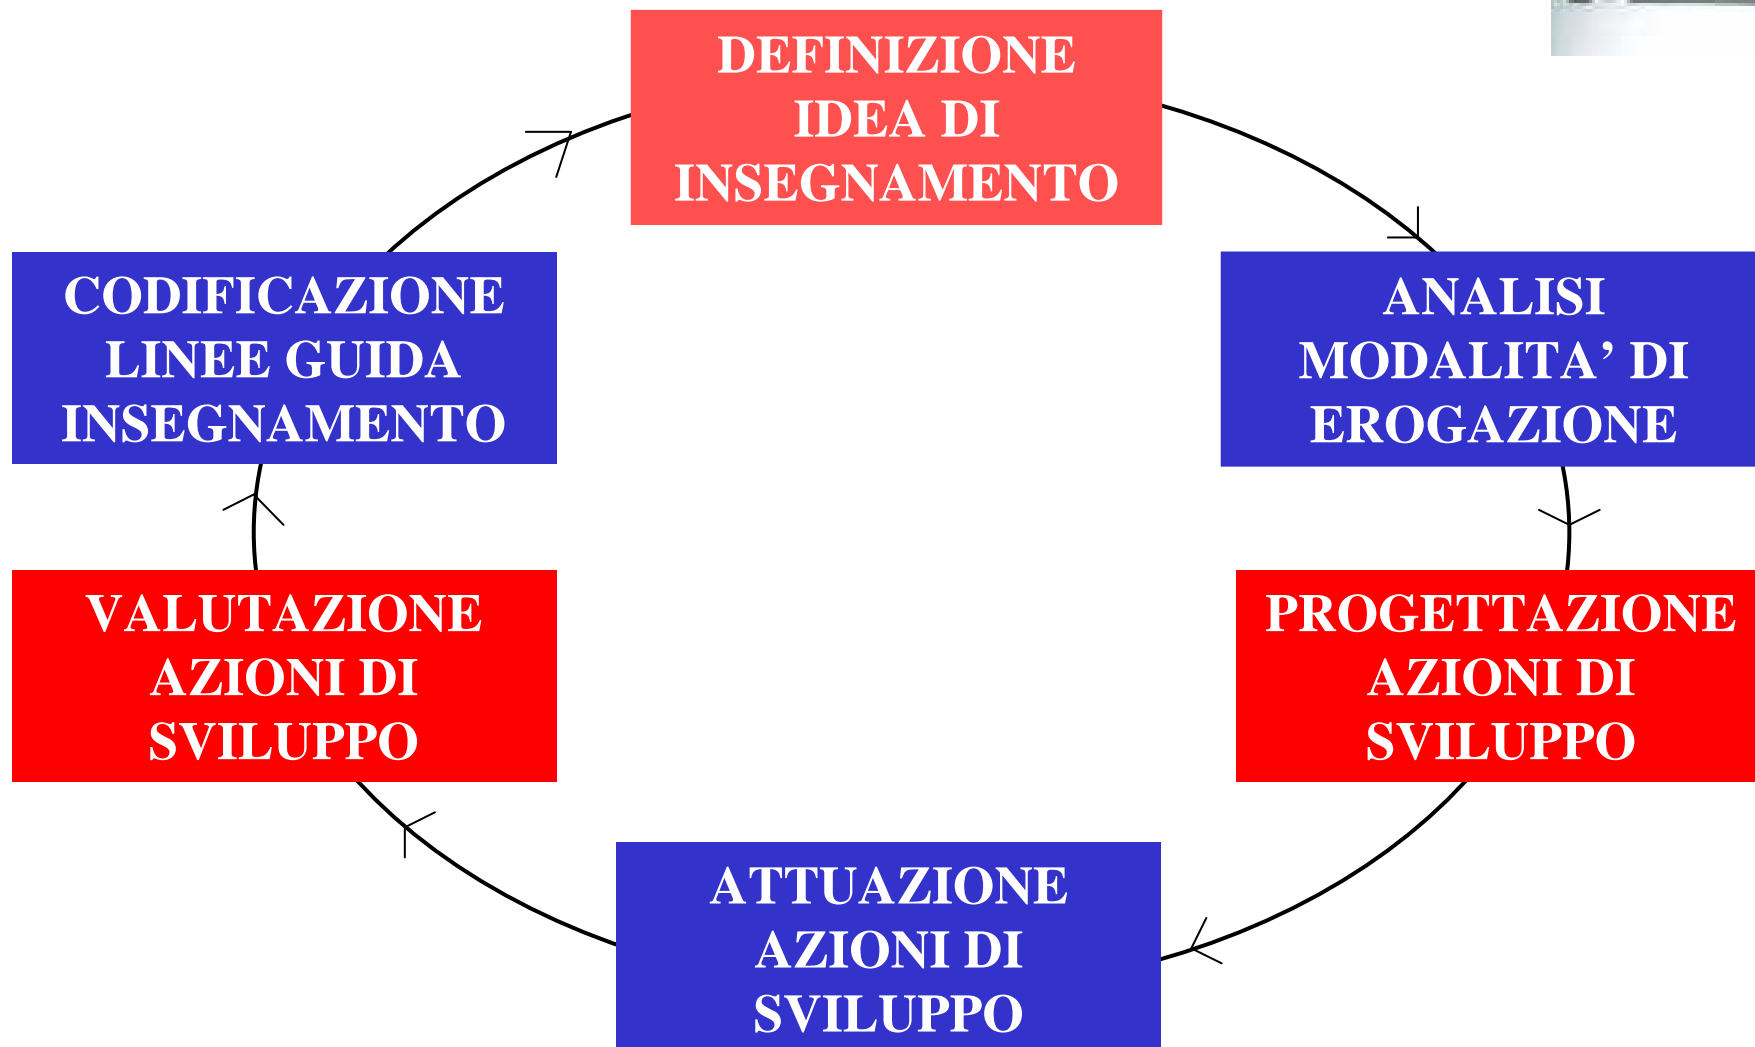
DEFINIZIONE IDEA DI INSEGNAMENTO

ANALISI MODALITA' DI EROGAZIONE

PROGETTAZIONE AZIONI DI SVILUPPO

ATTUAZIONE AZIONI DI SVILUPPO

VALUTAZIONE AZIONI DI SVILUPPO

CODIFICAZIONE LINEE GUIDA INSEGNAMENTO